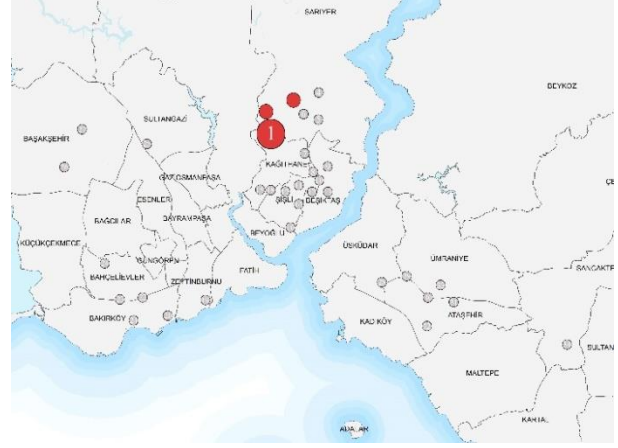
SARIYER
BEYKOZ
SULTANGAZİ
BAŞAKŞEHİR
1
KAĞITHANE
GAZİOSMANPAŞA
ESENLER
ŞİŞLİ
BEŞİKTAŞ
BAĞCILAR
BAYRAMPAŞA
BEYOĞLU
KÜÇÜKÇEKMECE
GÜNGÖREN
ÜSKÜDAR
ÜMRANİYE
BAHÇELİEVLER
ZEYTİNBURNU
FATİH
SANCAKTEPE
BAKIRKÖY
KADIKÖY
ATAŞEHİR
SULTAN
MALTEPE
KARTAL
ADALAR
ÇE